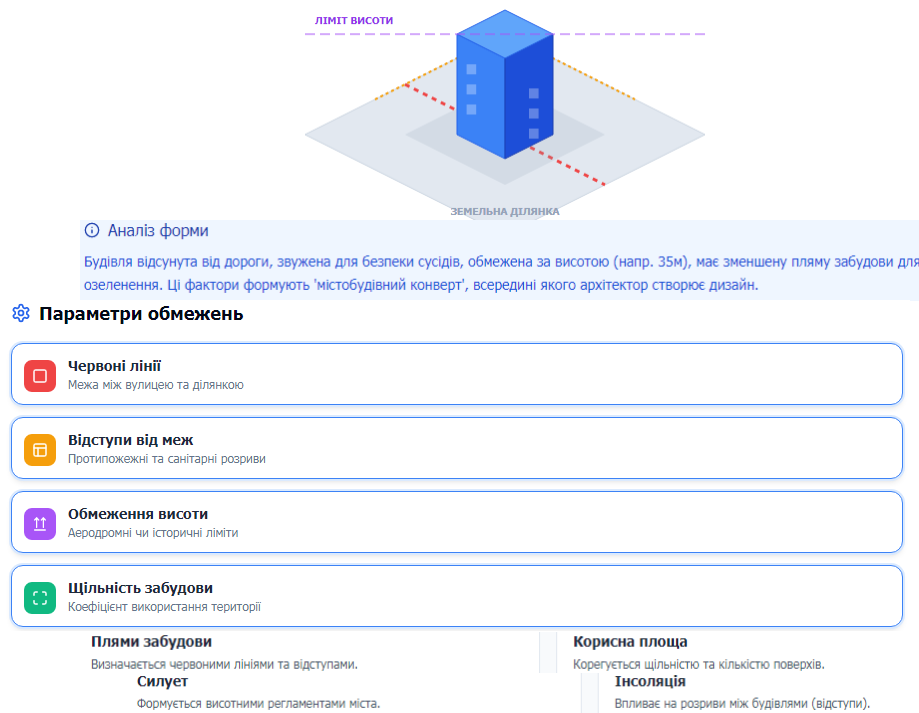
ЛІМІТ ВИСОТИ

ЗЕМЕЛЬНА ДІЛЯНКА

Аналіз форми

Будівля відсунута від дороги, звужена для безпеки сусідів, обмежена за висотою (напр. 35м), має зменшену пляму забудови для озеленення. Ці фактори формують 'містобудівний конверт', всередині якого архітектор створює дизайн.

Параметри обмежень

Червоні лінії
Межа між вулицею та ділянкою

Відступи від меж
Протипожежні та санітарні розриви

Обмеження висоти
Аеродромні чи історичні ліміти

Щільність забудови
Коефіцієнт використання території

Плями забудови
Визначається червоними лініями та відступами.

Корисна площа
Корегується щільністю та кількістю поверхів.

Силует
Формується висотними регламентами міста.

Інсоляція
Впливає на розриви між будівлями (відступи).